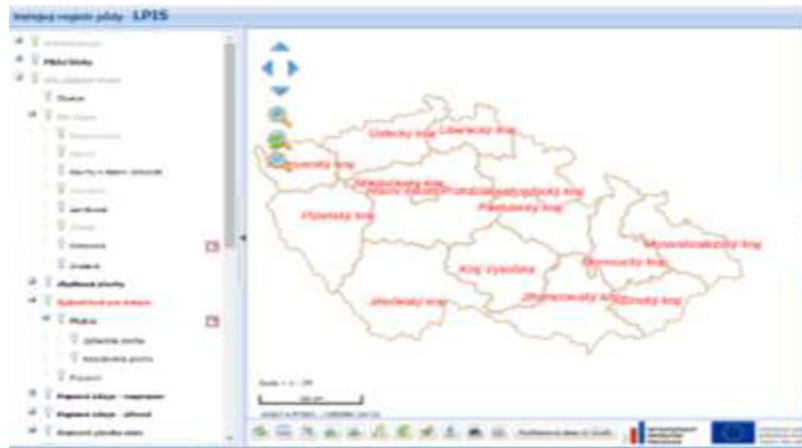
Veřejný registr půdy LPIS

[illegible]
Půdní bloky
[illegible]
Obalové
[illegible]
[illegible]
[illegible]
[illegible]
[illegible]
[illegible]
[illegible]
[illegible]
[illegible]
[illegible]
Zbylkové plochy
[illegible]
Plodiny
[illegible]
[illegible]
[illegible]
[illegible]
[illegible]
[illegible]

Ústecký kraj
Liberecký kraj
Karlovarský kraj
Středočeský kraj
Praha
Královéhradecký kraj
Pardubický kraj
Plzeňský kraj
Moravskoslezský kraj
Kraj Vysočina
Olomoucký kraj
Jihočeský kraj
Jihomoravský kraj
Zlínský kraj

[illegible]